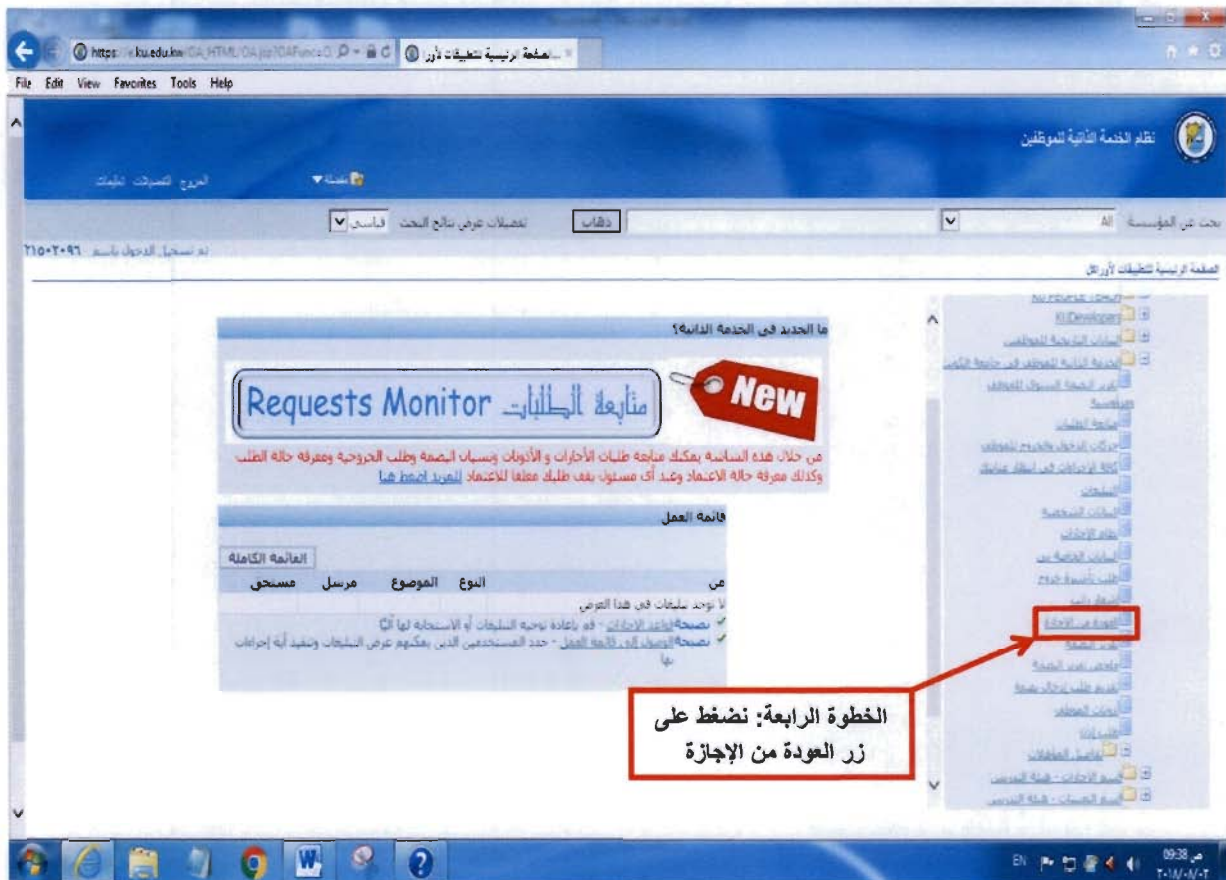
https:// ku.edu.kw/OA_HTML/OA.jsp?OAFunc=O
الصفحة الرئيسية لتطبيقات أور...

File Edit View Favorites Tools Help

نظام الخدمة الذاتية للموظفين

الخروج التفضيلات تعليمات

مفضلة

بحث عن المؤسسة All

ذهاب

تفضيلات عرض نتائج البحث قياسي

الصفحة الرئيسية لتطبيقات أوراكل

تم تسجيل الدخول باسم 215-2096

KU Developers

البيانات الشخصية للموظف

الخدمة الذاتية للموظف في جامعة الكويت

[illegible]

متابعة الطلبات

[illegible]

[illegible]

البيانات الشخصية

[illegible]

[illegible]

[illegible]

العودة من الإجازة

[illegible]

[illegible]

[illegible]

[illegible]

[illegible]

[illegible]

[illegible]

ما الجديد في الخدمة الذاتية؟

New

متابعة الطلبات Requests Monitor

من خلال هذه الشاشة يمكنك متابعة طلبات الأجازات و الأذونات وسجلات البصمة وطلب الخروجية ومعرفة حالة الطلب وكذلك معرفة حالة الاعتماد وعند أي مسئول يقف طلبك معلقا للاعتماد للمزيد اضغط هنا

قائمة العمل

القائمة الكاملة

من النوع الموضوع مرسل مستحق

لا توجد تبليغات في هذا العرض

نصيحة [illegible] - قم بإعادة توجيه التبليغات أو الاستجابة لها آلياً

نصيحة الوصول إلى قائمة العمل - حدد المستخدمين الذين يمكنهم عرض التبليغات وتنفيذ أية إجراءات بها

الخطوة الرابعة: نضغط على زر العودة من الإجازة

EN 09:38 ص
2018/08/02